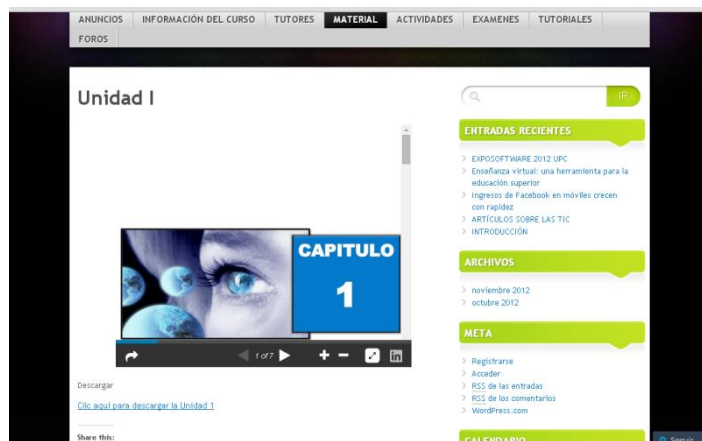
ANUNCIOS | INFORMACIÓN DEL CURSO | TUTORES | MATERIAL | ACTIVIDADES | EXAMENES | TUTORIALES
FOROS

Unidad I

CAPITULO
1

1 of 7

Descargar

Clic aquí para descargar la Unidad 1

Share this:

IR

ENTRADAS RECIENTES

EXPOSOFTWARE 2012 UPC
Enseñanza virtual: una herramienta para la educación superior
Ingresos de Facebook en móviles crecen con rapidez
ARTÍCULOS SOBRE LAS TIC
INTRODUCCIÓN

ARCHIVOS

noviembre 2012
octubre 2012

META

Registrarse
Acceder
RSS de las entradas
RSS de los comentarios
WordPress.com

CALENDARIO

Seguir